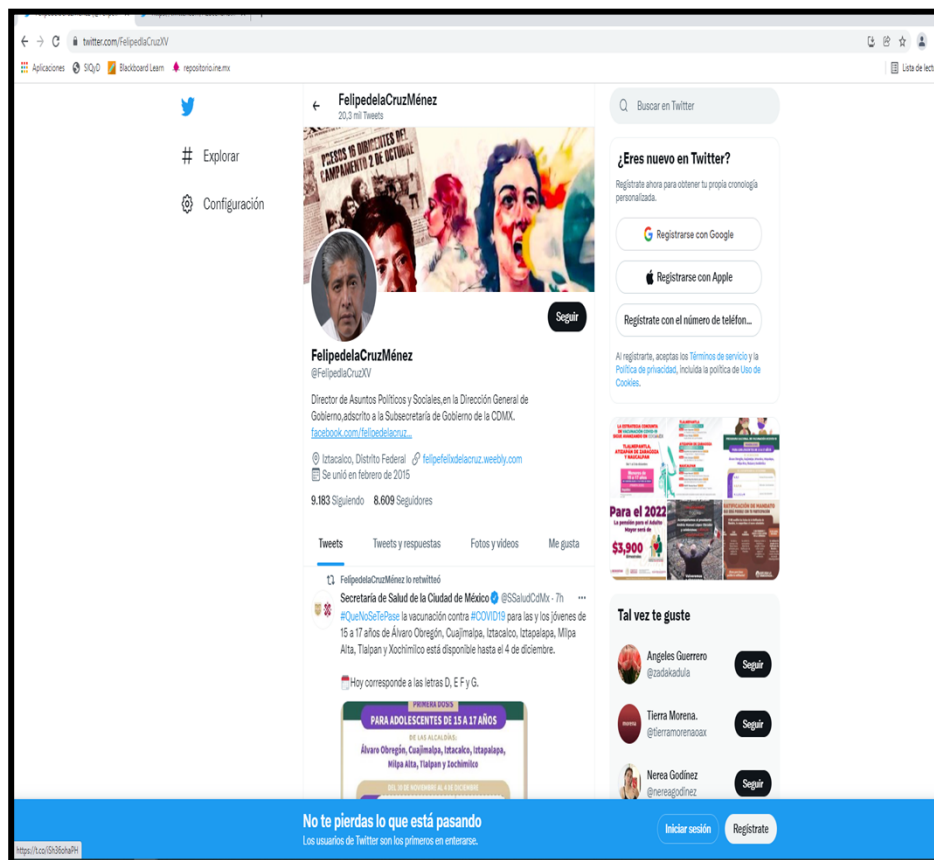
twitter.com/FelipedlaCruzXV

Aplicaciones SIQyD Blackboard Learn repositorio.ine.mx Lista de lect

Explorar

Configuración

FelipedelaCruzMénez
20,3 mil Tweets

PRESOS 16 DIRIGENTES DEL CAMPAMENTO 2 DE OCTUBRE

Seguir

FelipedelaCruzMénez
@FelipedlaCruzXV

Director de Asuntos Políticos y Sociales,en la Dirección General de Gobierno,adscrito a la Subsecretaría de Gobierno de la CDMX. facebook.com/felipedelacruz...

Iztacalco, Distrito Federal felipefelixdelacruz.weebly.com
Se unió en febrero de 2015

9.183 Siguiendo 8.609 Seguidores

Tweets Tweets y respuestas Fotos y videos Me gusta

FelipedelaCruzMénez lo retwitteó
Secretaría de Salud de la Ciudad de México @SSaludCdMx · 7h
#QueNoSeTePase la vacunación contra #COVID19 para las y los jóvenes de 15 a 17 años de Álvaro Obregón, Cuajimalpa, Iztacalco, Iztapalapa, Milpa Alta, Tlalpan y Xochimilco está disponible hasta el 4 de diciembre.

Hoy corresponde a las letras D, E F y G.

PRIMERA DOSIS
PARA ADOLESCENTES DE 15 A 17 AÑOS
DE LAS ALCALDÍAS:
Álvaro Obregón, Cuajimalpa, Iztacalco, Iztapalapa, Milpa Alta, Tlalpan y Xochimilco

Buscar en Twitter

¿Eres nuevo en Twitter?
Regístrate ahora para obtener tu propia cronología personalizada.
Registrarse con Google
Registrarse con Apple
Regístrate con el número de teléfon...
Al registrarte, aceptas los Términos de servicio y la Política de privacidad, incluida la política de Uso de Cookies.

Para el 2022
$3,900

Tal vez te guste
Angeles Guerrero
@zadakadula
Seguir
Tierra Morena.
@tierramorenaoax
Seguir
Nerea Godínez
@nereagodinez
Seguir

No te pierdas lo que está pasando
Los usuarios de Twitter son los primeros en enterarse.
Iniciar sesión
Regístrate

https://t.co/iSh36ohaPH